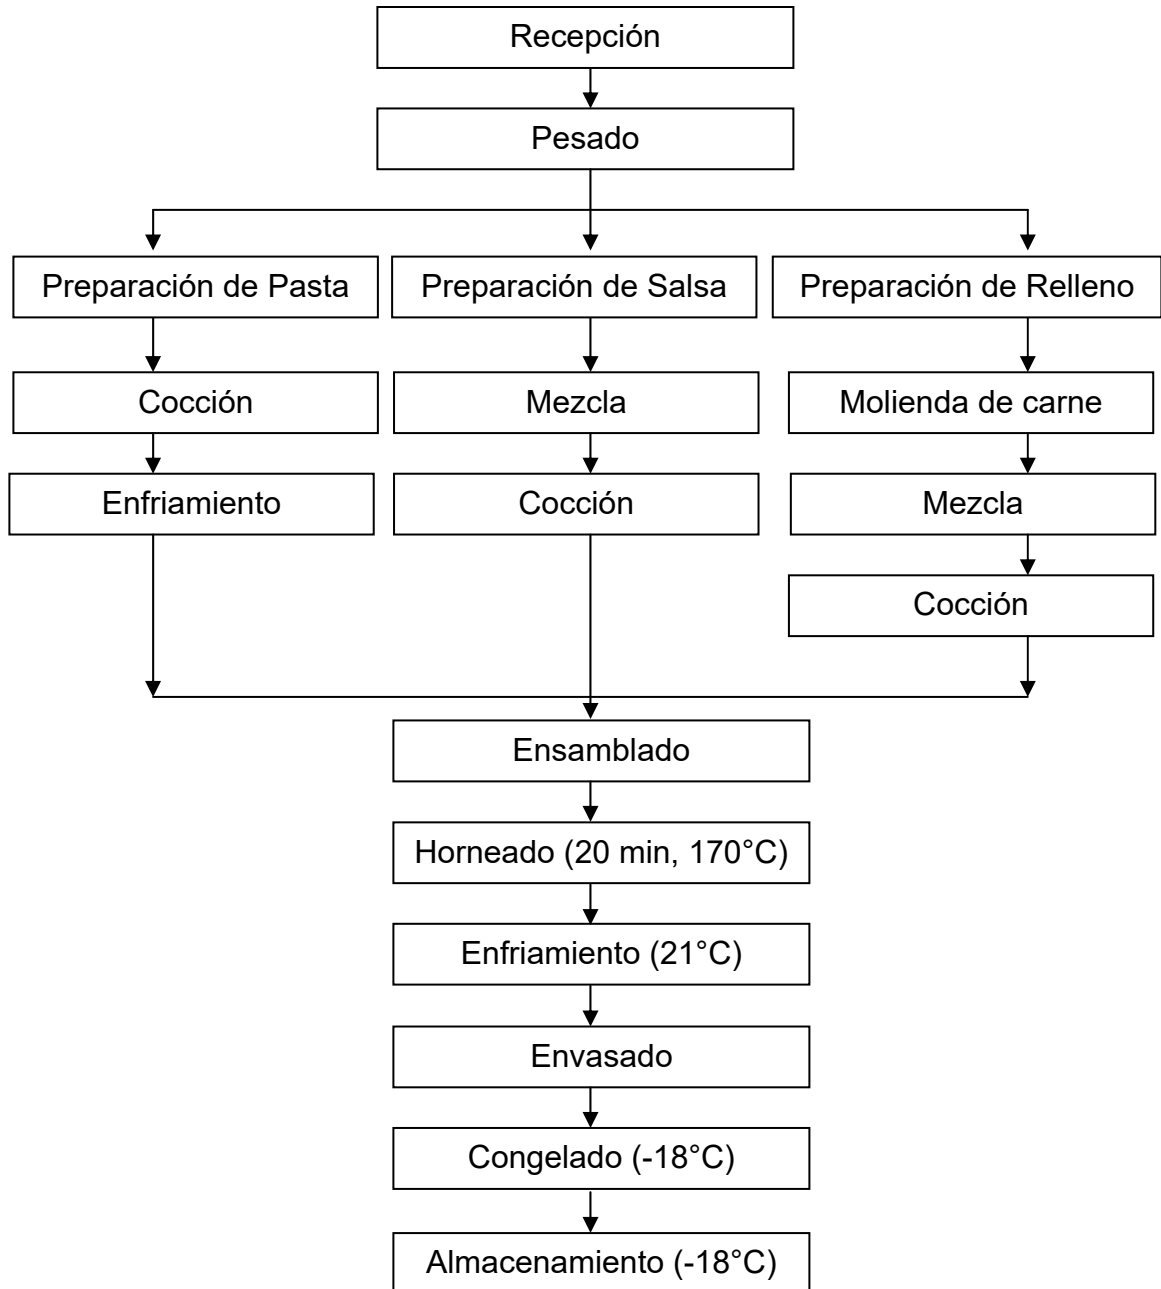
Recepción

Pesado

Preparación de Pasta

Cocción

Enfriamiento

Preparación de Salsa

Mezcla

Cocción

Preparación de Relleno

Molienda de carne

Mezcla

Cocción

Ensamblado

Horneado (20 min, 170°C)

Enfriamiento (21°C)

Envasado

Congelado (-18°C)

Almacenamiento (-18°C)